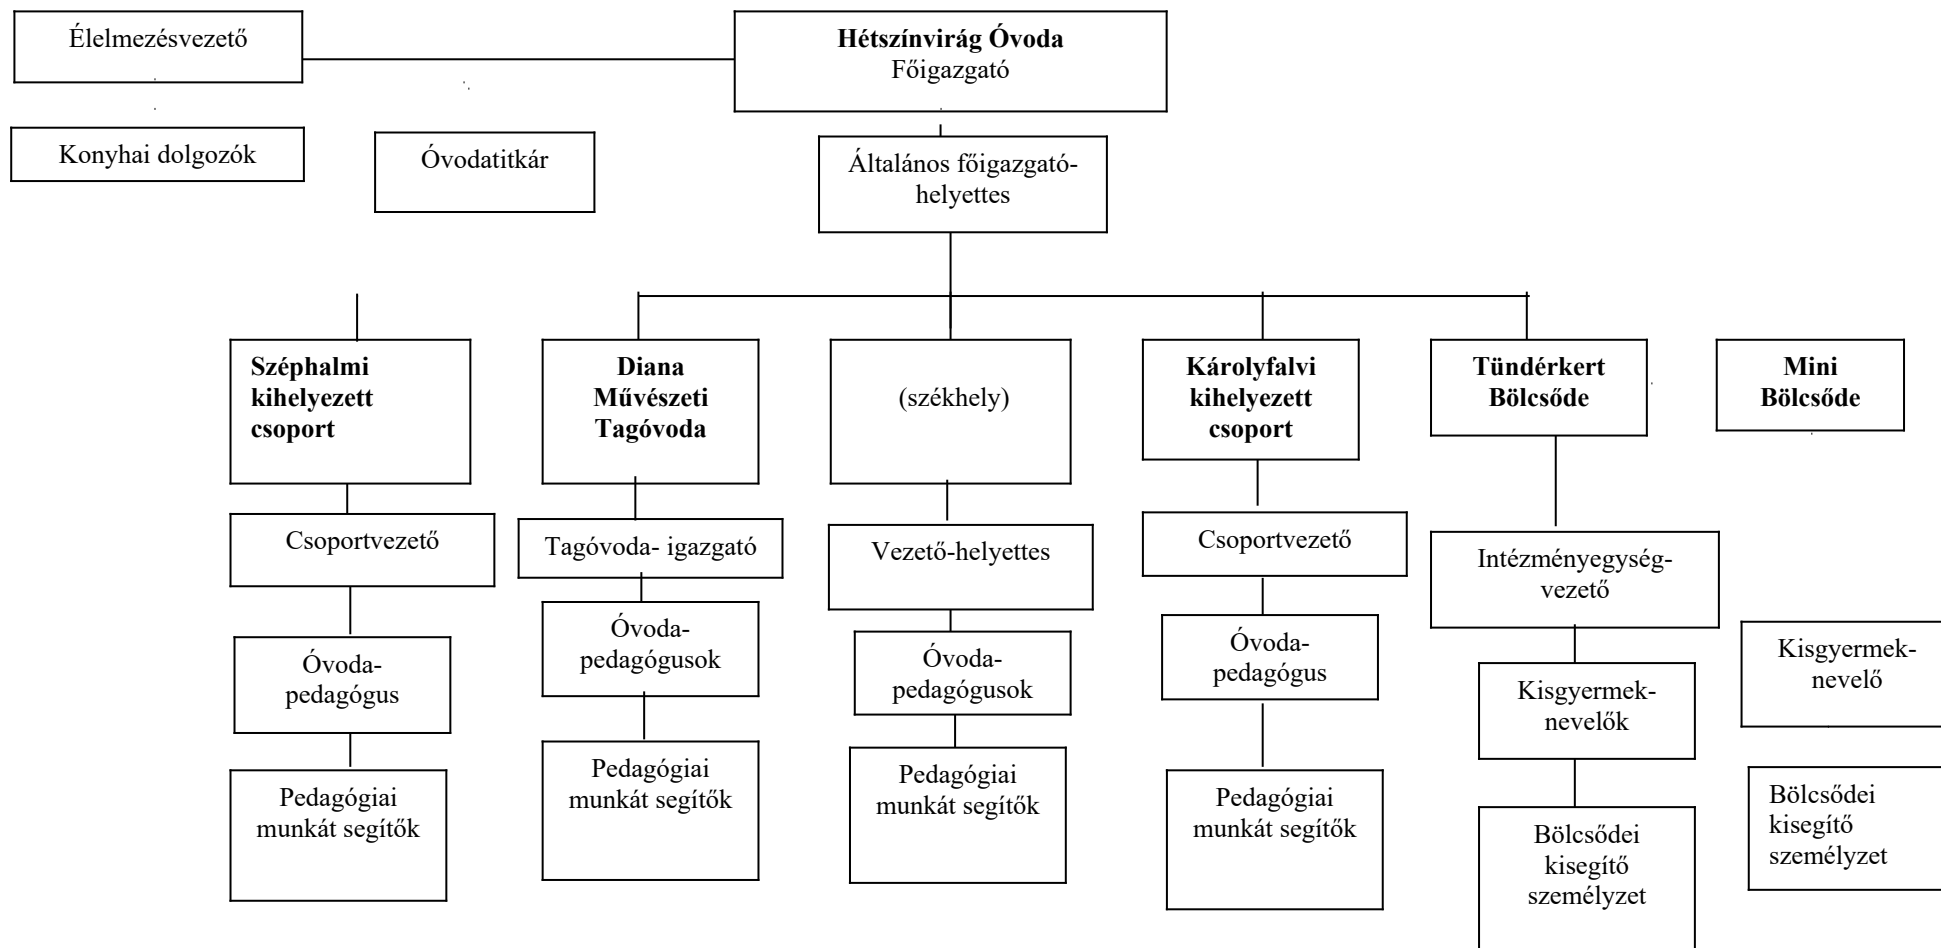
Élelmezésvezető

**Hétszínvirág Óvoda**
Főigazgató

Konyhai dolgozók

Óvodatitkár

Általános főigazgató-helyettes

**Széphalmi kihelyezett csoport**

Csoportvezető

Óvoda-pedagógus

Pedagógiai munkát segítők

**Diana Művészeti Tagóvoda**

Tagóvoda- igazgató

Óvoda-pedagógusok

Pedagógiai munkát segítők

(székhely)

Vezető-helyettes

Óvoda-pedagógusok

Pedagógiai munkát segítők

**Károlyfalvi kihelyezett csoport**

Csoportvezető

Óvoda-pedagógus

Pedagógiai munkát segítők

**Tündérkert Bölcsőde**

Intézményegység-vezető

Kisgyermek-nevelők

Bölcsődei kisegítő személyzet

**Mini Bölcsőde**

Kisgyermek-nevelő

Bölcsődei kisegítő személyzet